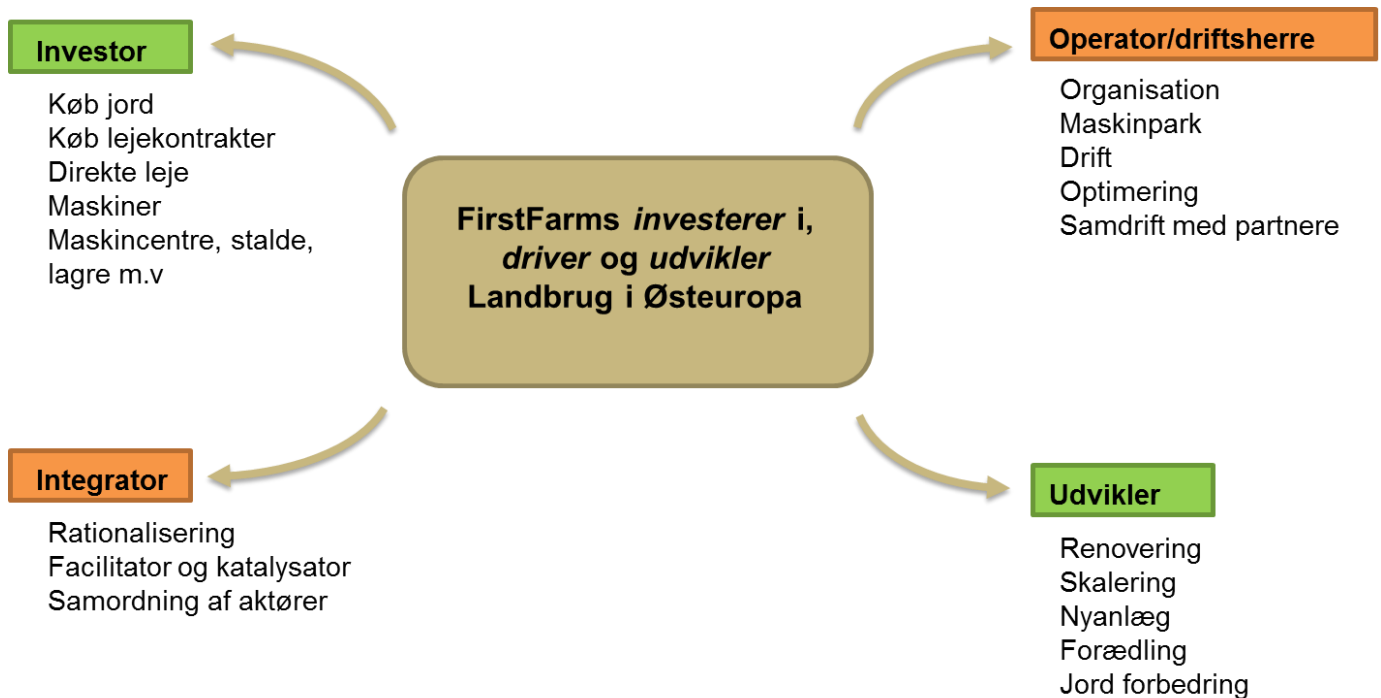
Investor

Køb jord
Køb lejekontrakter
Direkte leje
Maskiner
Maskincentre, stalde, lagre m.v

FirstFarms *investerer* i, *driver* og *udvikler* Landbrug i Østeuropa

Operator/driftsherre

Organisation
Maskinpark
Drift
Optimering
Samdrift med partnere

Integrator

Rationalisering
Facilitator og katalysator
Samordning af aktører

Udvikler

Renovering
Skalering
Nyanlæg
Forædling
Jord forbedring